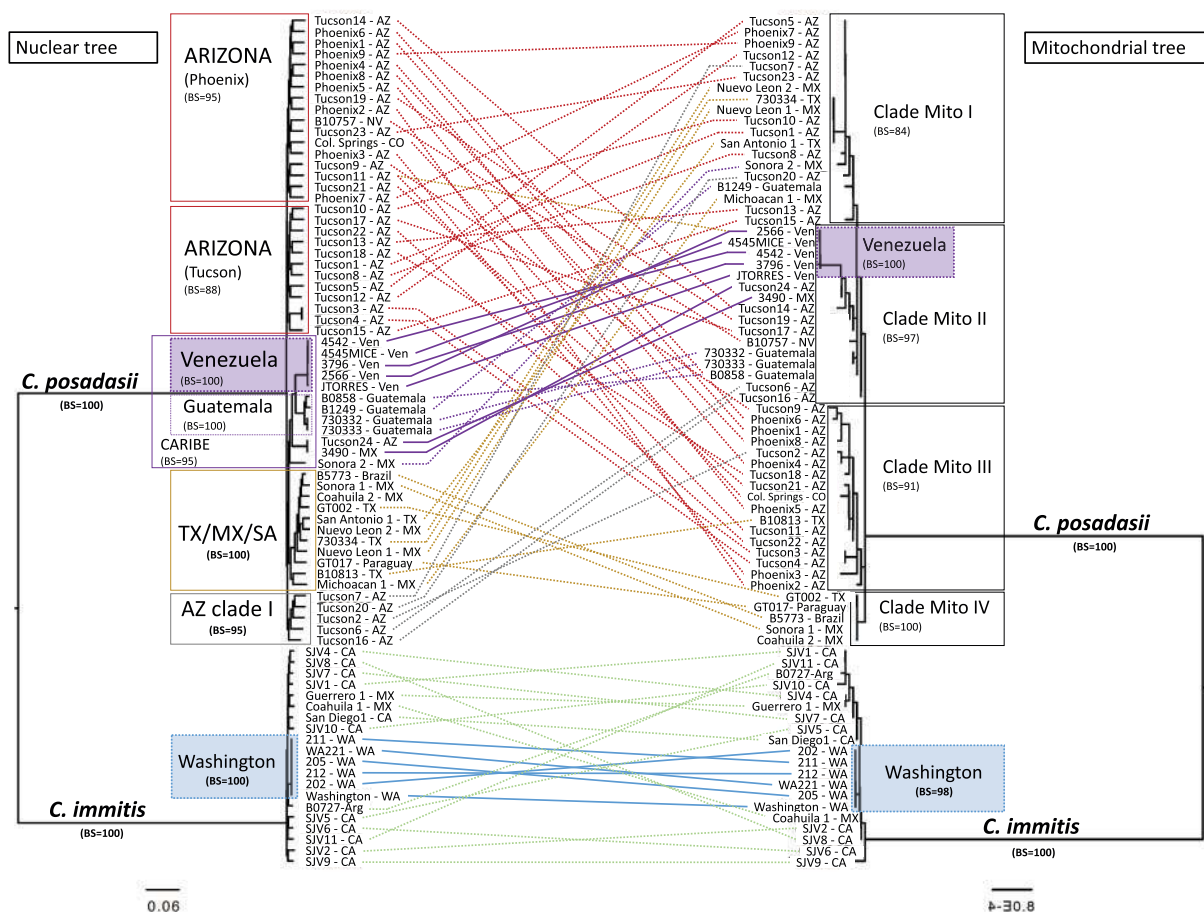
Nuclear tree

ARIZONA
(Phoenix)
(BS=95)

ARIZONA
(Tucson)
(BS=88)

Venezuela
(BS=100)

Guatemala
(BS=100)

CARIBE
(BS=95)

TX/MX/SA
(BS=100)

AZ clade I
(BS=95)

Washington
(BS=100)

C. posadasii
(BS=100)

C. immitis
(BS=100)

Tucson14 - AZ
Phoenix6 - AZ
Phoenix1 - AZ
Phoenix9 - AZ
Phoenix4 - AZ
Phoenix8 - AZ
Phoenix5 - AZ
Tucson19 - AZ
Phoenix2 - AZ
B10757 - NV
Tucson23 - AZ
Col. Springs - CO
Phoenix3 - AZ
Tucson9 - AZ
Tucson11 - AZ
Tucson21 - AZ
Phoenix7 - AZ
Tucson10 - AZ
Tucson17 - AZ
Tucson22 - AZ
Tucson13 - AZ
Tucson18 - AZ
Tucson1 - AZ
Tucson8 - AZ
Tucson5 - AZ
Tucson12 - AZ
Tucson3 - AZ
Tucson4 - AZ
Tucson15 - AZ
4542 - Ven
4545MICE - Ven
3796 - Ven
2566 - Ven
JTORRES - Ven
B0858 - Guatemala
B1249 - Guatemala
730332 - Guatemala
730333 - Guatemala
Tucson24 - AZ
3490 - MX
Sonora 2 - MX
B5773 - Brazil
Sonora 1 - MX
Coahuila 2 - MX
GT002 - TX
San Antonio 1 - TX
Nuevo Leon 2 - MX
730334 - TX
Nuevo Leon 1 - MX
GT017 - Paraguay
B10813 - TX
Michoacan 1 - MX
Tucson7 - AZ
Tucson20 - AZ
Tucson2 - AZ
Tucson6 - AZ
Tucson16 - AZ
SJV4 - CA
SJV8 - CA
SJV7 - CA
SJV1 - CA
Guerrero 1 - MX
Coahuila 1 - MX
San Diego1 - CA
SJV10 - CA
211 - WA
WA221 - WA
205 - WA
212 - WA
202 - WA
Washington - WA
B0727-Arg
SJV5 - CA
SJV6 - CA
SJV11 - CA
SJV2 - CA
SJV9 - CA

0.06

Mitochondrial tree

Tucson5 - AZ
Phoenix7 - AZ
Phoenix9 - AZ
Tucson12 - AZ
Tucson7 - AZ
Tucson23 - AZ
Nuevo Leon 2 - MX
730334 - TX
Nuevo Leon 1 - MX
Tucson10 - AZ
Tucson1 - AZ
San Antonio 1 - TX
Tucson8 - AZ
Sonora 2 - MX
Tucson20 - AZ
B1249 - Guatemala
Michoacan 1 - MX
Tucson13 - AZ
Tucson15 - AZ
2566 - Ven
4545MICE - Ven
4542 - Ven
3796 - Ven
JTORRES - Ven
Tucson24 - AZ
3490 - MX
Tucson14 - AZ
Tucson19 - AZ
Tucson17 - AZ
B10757 - NV
730332 - Guatemala
730333 - Guatemala
B0858 - Guatemala
Tucson6 - AZ
Tucson16 - AZ
Tucson9 - AZ
Phoenix6 - AZ
Phoenix1 - AZ
Phoenix8 - AZ
Tucson2 - AZ
Phoenix4 - AZ
Tucson18 - AZ
Tucson21 - AZ
Col. Springs - CO
Phoenix5 - AZ
B10813 - TX
Tucson11 - AZ
Tucson22 - AZ
Tucson3 - AZ
Tucson4 - AZ
Phoenix3 - AZ
Phoenix2 - AZ
GT002 - TX
GT017- Paraguay
B5773 - Brazil
Sonora 1 - MX
Coahuila 2 - MX
SJV1 - CA
SJV11 - CA
B0727-Arg
SJV10 - CA
SJV4 - CA
Guerrero 1 - MX
SJV7 - CA
SJV5 - CA
San Diego1 - CA
202 - WA
211 - WA
212 - WA
WA221 - WA
205 - WA
Washington - WA
Coahuila 1 - MX
SJV2 - CA
SJV8 - CA
SJV6 - CA
SJV9 - CA

Clade Mito I
(BS=84)

Venezuela
(BS=100)

Clade Mito II
(BS=97)

Clade Mito III
(BS=91)

Clade Mito IV
(BS=100)

Washington
(BS=98)

C. posadasii
(BS=100)

C. immitis
(BS=100)

8.0E-4